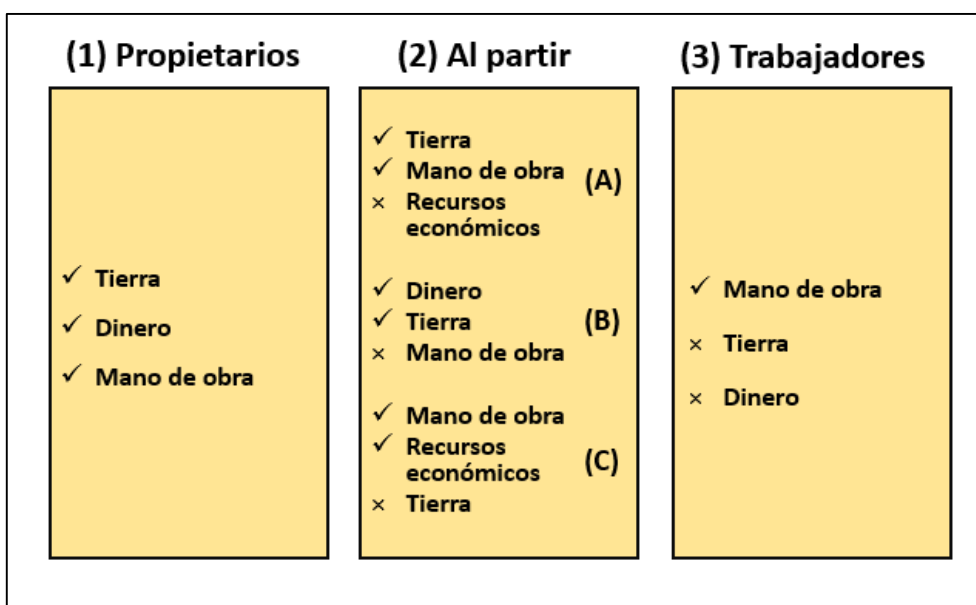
(1) Propietarios

✓ Tierra
✓ Dinero
✓ Mano de obra

(2) Al partir

✓ Tierra
✓ Mano de obra
× Recursos económicos
(A)

✓ Dinero
✓ Tierra
× Mano de obra
(B)

✓ Mano de obra
✓ Recursos económicos
× Tierra
(C)

(3) Trabajadores

✓ Mano de obra
× Tierra
× Dinero